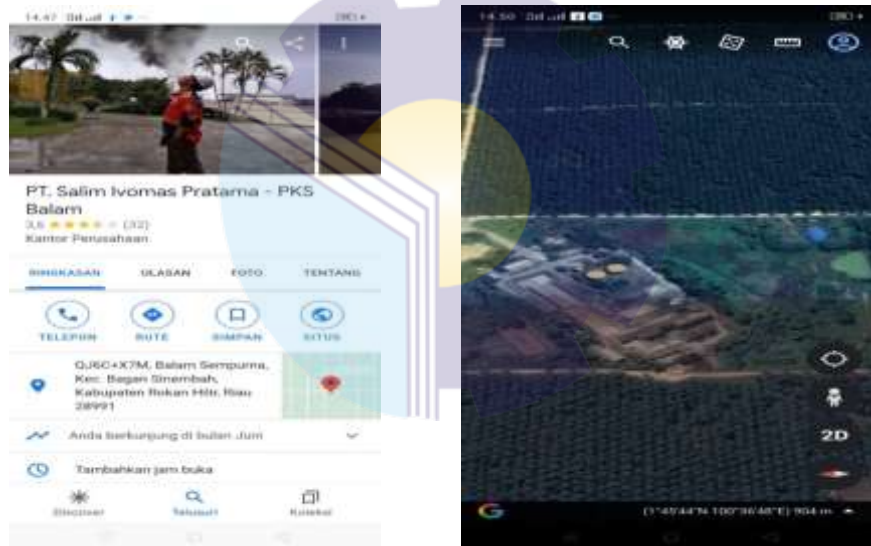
14.47

PT. Salim Ivomas Pratama - PKS Balam

3,6 ★★★★ (32)

Kantor Perusahaan

RINGKASAN ULASAN FOTO TENTANG

TELEPON RUTE SIMPAN SITUS

QJ6C+X7M, Balam Sempurna, Kec. Bagan Sinembah, Kabupaten Rokan Hilir, Riau 28991

Anda berkunjung di bulan Juni

Tambahkan jam buka

Discover Telusuri Koleksi

14.50

2D

1°45'44"N 100°36'48"E 904 m